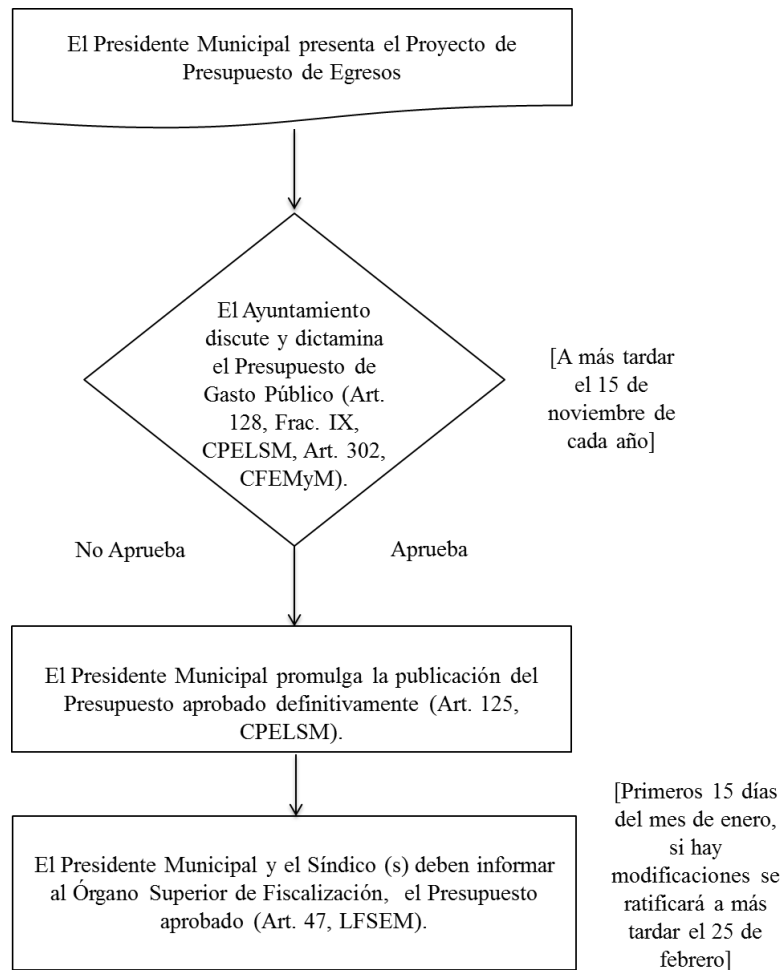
El Presidente Municipal presenta el Proyecto de Presupuesto de Egresos

El Ayuntamiento discute y dictamina el Presupuesto de Gasto Público (Art. 128, Frac. IX, CPELSM, Art. 302, CFEMyM).

[A más tardar el 15 de noviembre de cada año]

No Aprueba

Aprueba

El Presidente Municipal promulga la publicación del Presupuesto aprobado definitivamente (Art. 125, CPELSM).

El Presidente Municipal y el Síndico (s) deben informar al Órgano Superior de Fiscalización, el Presupuesto aprobado (Art. 47, LFSEM).

[Primeros 15 días del mes de enero, si hay modificaciones se ratificará a más tardar el 25 de febrero]